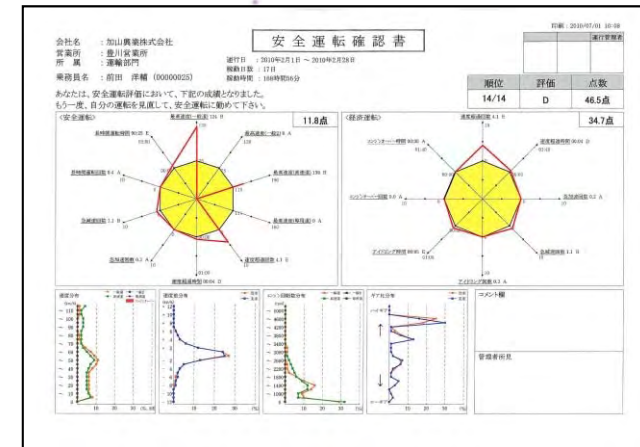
印刷：2010/07/01 10:59

運行管理者

会社名　：加山興業株式会社
営業所　：豊川営業所
所　属　：運輸部門

安全運転確認書

運行日　：2010年2月1日 ～ 2010年2月28日
稼動日数：17日
稼動時間：108時間56分

乗務員名：前田　洋輔 (00000025)

あなたは、安全運転評価において、下記の成績となりました。
もう一度、自分の運転を見直して、安全運転に勤めて下さい。

| 順位 | 評価 | 点数 |
|---|---|---|
| 14/14 | D | 46.5点 |

〈安全運転〉　11.8点

最高速度(一般道)

最高速度(一般道)

最高速度(高速道)

最高速度(専用道)

速度超過時間

速度超過時間

急加速回数

急減速回数

長時間運転時間

長時間連続運転

〈経済運転〉　34.7点

速度超過時間

速度超過回数

急加速回数

急減速回数

アイドリング時間

アイドリング時間

エンジンオーバー回数

エンジンオーバー時間

速度分布

速度変化分布

エンジン回転数分布

ギア比分布

コメント欄

管理者所見